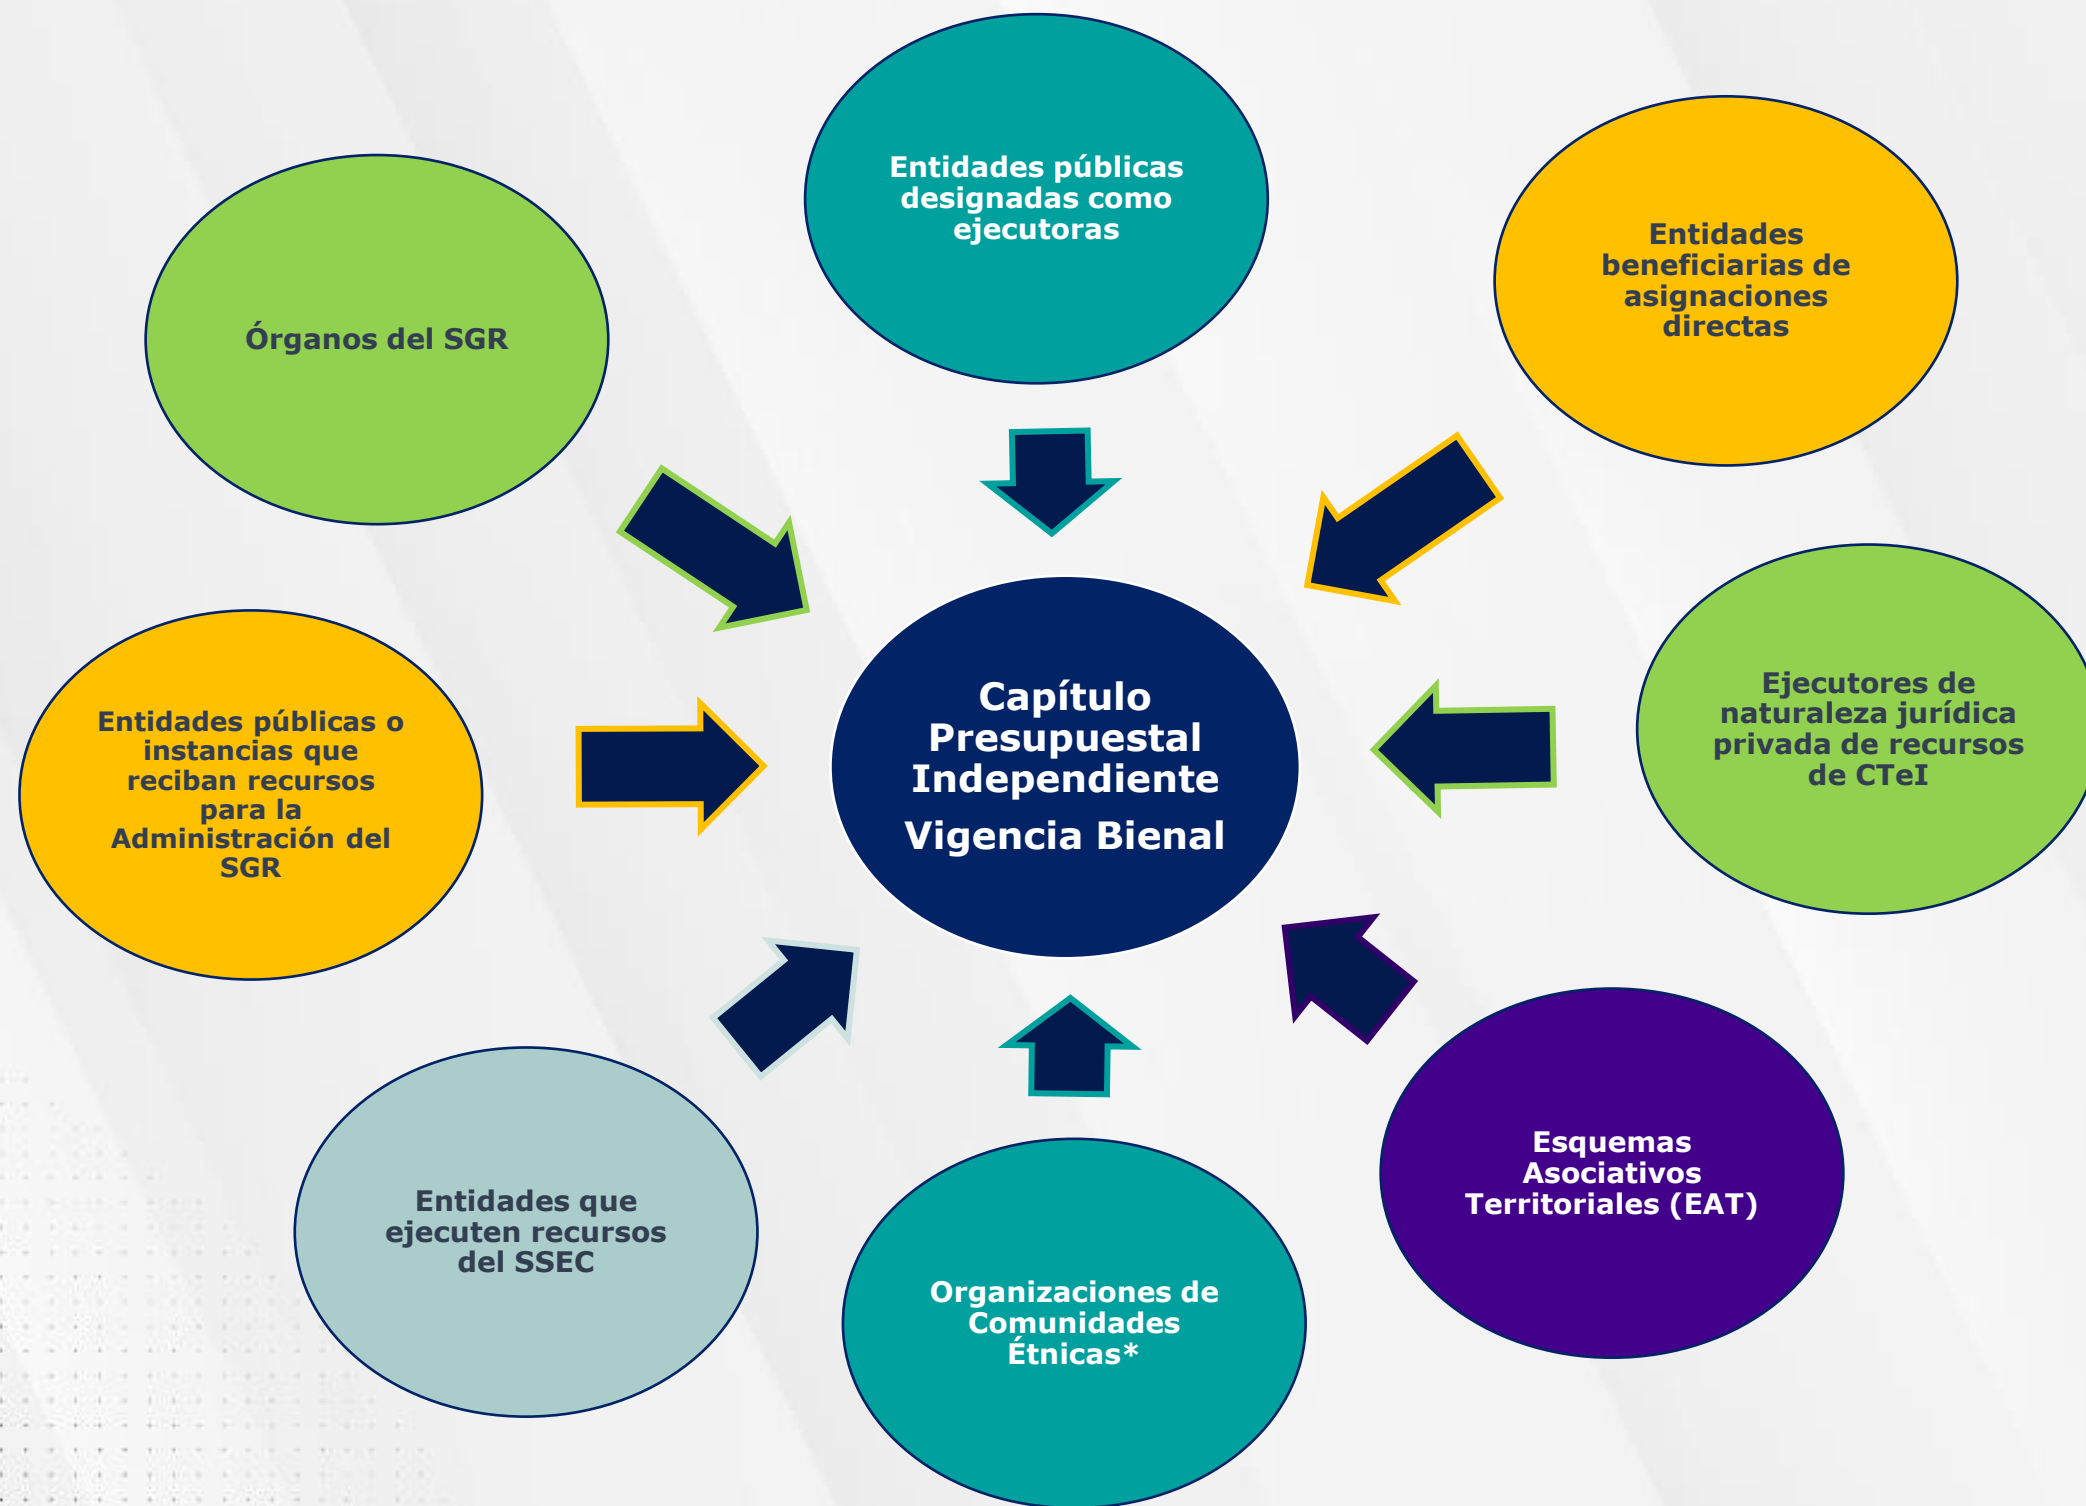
Entidades públicas designadas como ejecutoras

Órganos del SGR

Entidades beneficiarias de asignaciones directas

Capítulo Presupuestal Independiente

Vigencia Bienal

Entidades públicas o instancias que reciban recursos para la Administración del SGR

Ejecutores de naturaleza jurídica privada de recursos de CTeI

Esquemas Asociativos Territoriales (EAT)

Entidades que ejecuten recursos del SSEC

Organizaciones de Comunidades Étnicas*